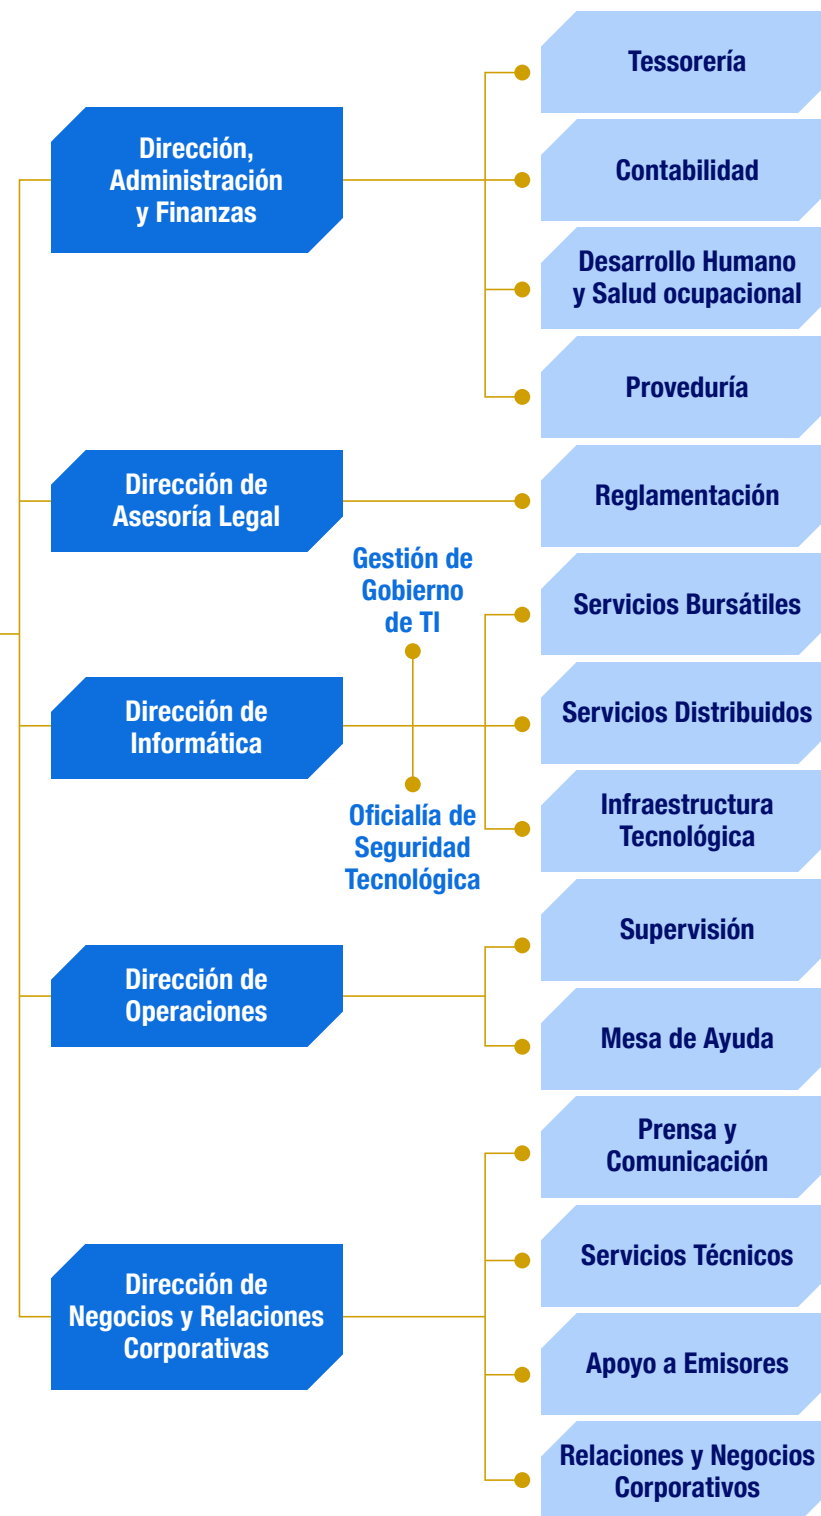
Dirección, Administración y Finanzas

Tessorería

Contabilidad

Desarrollo Humano y Salud ocupacional

Proveduría

Dirección de Asesoría Legal

Reglamentación

Gestión de Gobierno de TI

Dirección de Informática

Servicios Bursátiles

Servicios Distribuidos

Infraestructura Tecnológica

Oficialía de Seguridad Tecnológica

Dirección de Operaciones

Supervisión

Mesa de Ayuda

Dirección de Negocios y Relaciones Corporativas

Prensa y Comunicación

Servicios Técnicos

Apoyo a Emisores

Relaciones y Negocios Corporativos